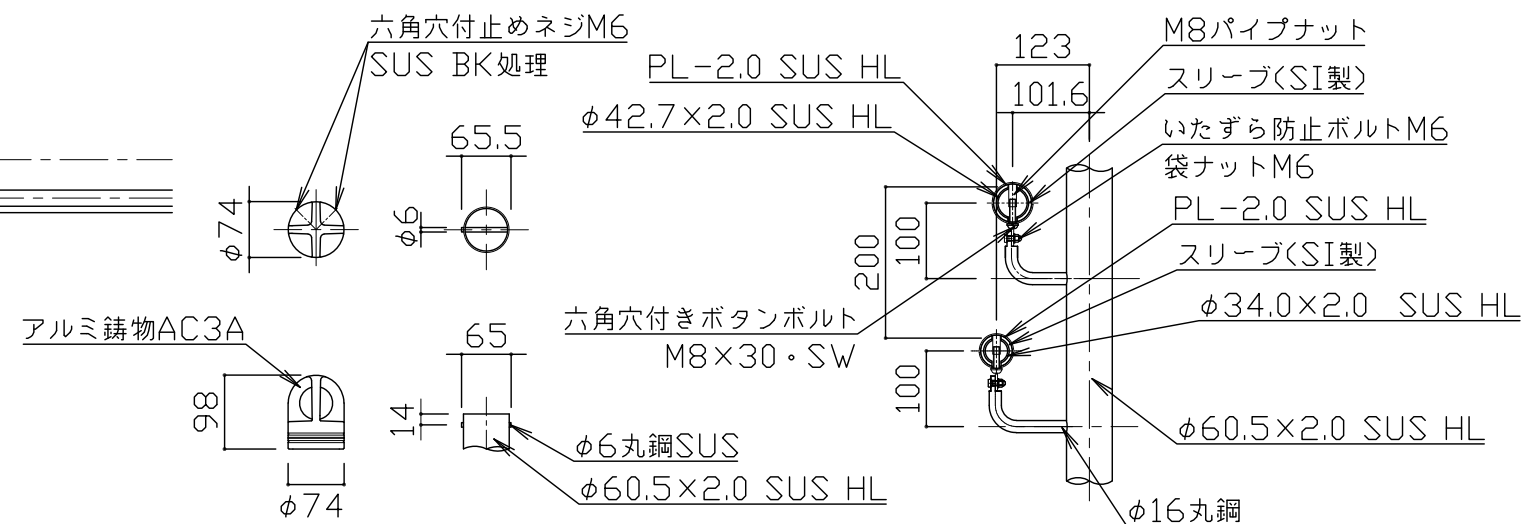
六角穴付止めネジM6
SUS BK処理

65.5

$\phi74$

$\phi6$

アルミ鋳物AC3A

98

$\phi74$

65

14

$\phi6$丸鋼SUS

$\phi60.5\times2.0$ SUS HL

PL-2.0 SUS HL

$\phi42.7\times2.0$ SUS HL

六角穴付きボタンボルト
M8×30・SW

123

101.6

M8パイプナット

スリーブ(SI製)

いたずら防止ボルトM6

袋ナットM6

PL-2.0 SUS HL

スリーブ(SI製)

$\phi34.0\times2.0$ SUS HL

200

100

100

$\phi60.5\times2.0$ SUS HL

$\phi16$丸鋼